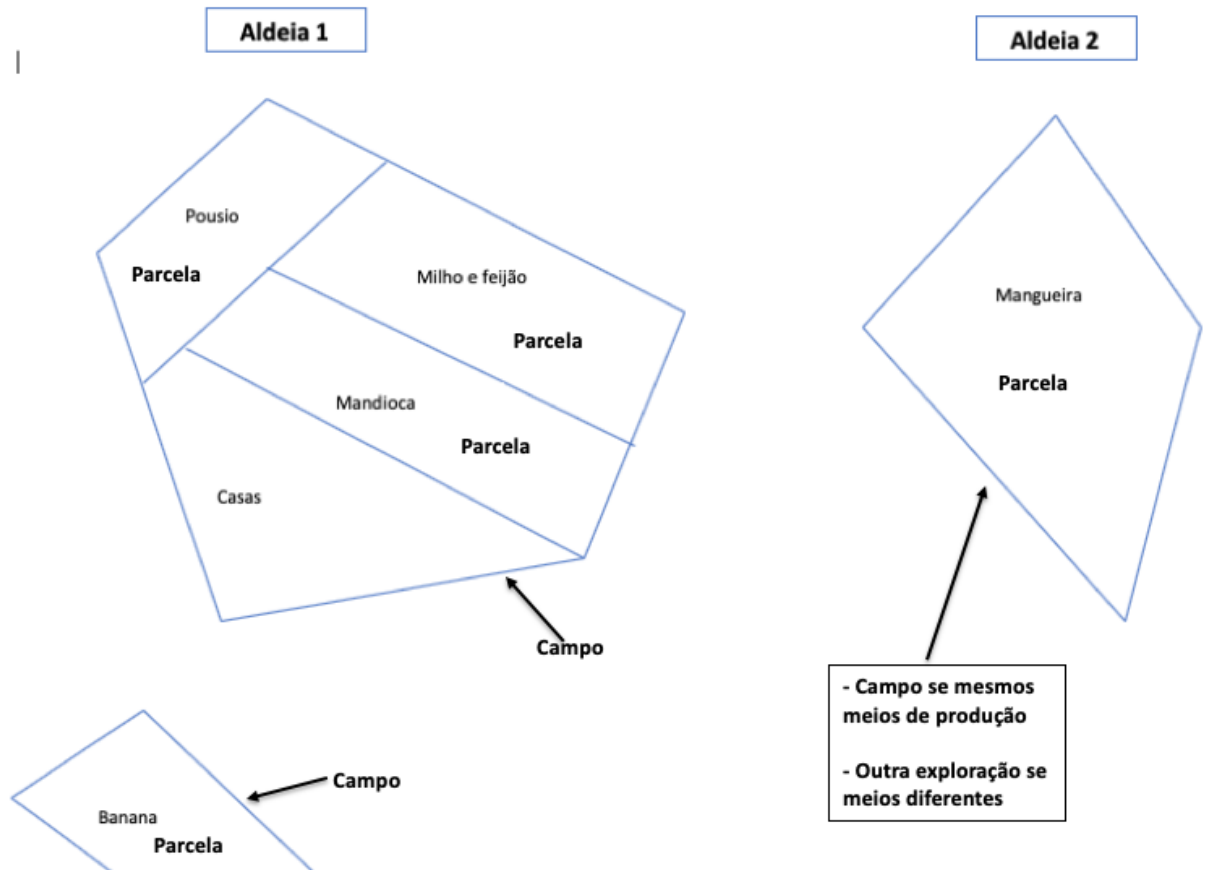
Aldeia 1

Aldeia 2

Pousio

Parcela

Milho e feijão

Parcela

Mandioca

Parcela

Casas

Campo

Mangueira

Parcela

- Campo se mesmos meios de produção

- Outra exploração se meios diferentes

Campo

Banana

Parcela